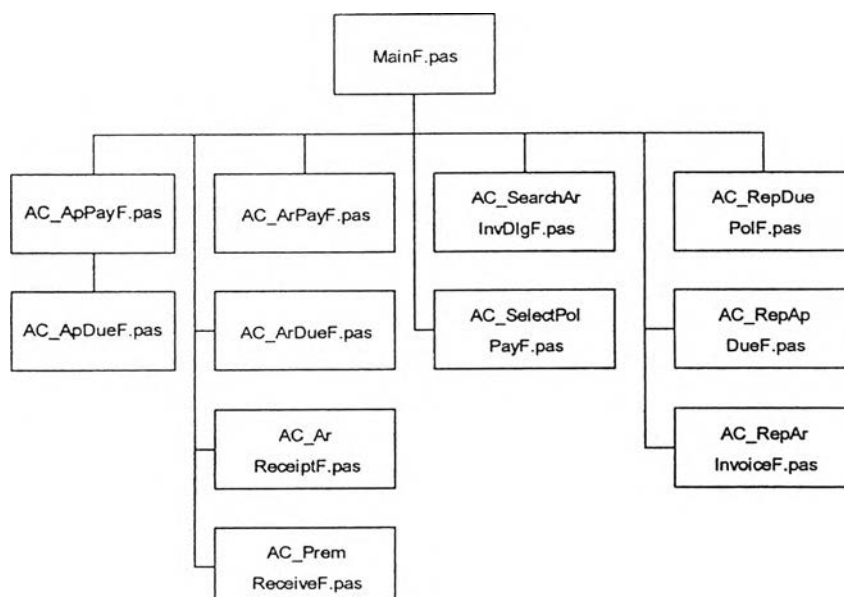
MainF.pas

AC_ApPayF.pas

AC_ApDueF.pas

AC_ArPayF.pas

AC_ArDueF.pas

AC_Ar ReceiptF.pas

AC_Prem ReceiveF.pas

AC_SearchAr InvDlgF.pas

AC_SelectPol PayF.pas

AC_RepDue PolF.pas

AC_RepAp DueF.pas

AC_RepAr InvoiceF.pas